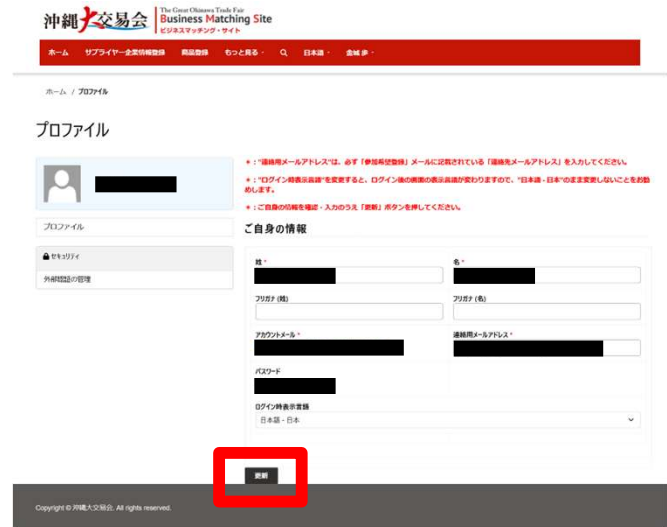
沖縄大交易会 The Great Okinawa Trade Fair Business Matching Site ビジネスマッチング・サイト

ホーム サプライヤー企業情報登録 商品登録 もっと見る 日本語 金城 歩

ホーム / プロファイル

プロファイル

プロファイル

セキュリティ

外部認証の管理

＊："連絡用メールアドレス"は、必ず「参加希望登録」メールに記載されている「連絡先メールアドレス」を入力してください。

＊："ログイン時表示言語"を変更すると、ログイン後の画面の表示言語が変わりますので、"日本語 - 日本"のまま変更しないことをお勧めします。

＊：ご自身の情報を確認・入力のうえ「更新」ボタンを押してください。

ご自身の情報

姓 *

名 *

フリガナ (姓)

フリガナ (名)

アカウントメール *

連絡用メールアドレス *

パスワード

ログイン時表示言語

日本語 - 日本

更新

Copyright © 沖縄大交易会. All rights reserved.